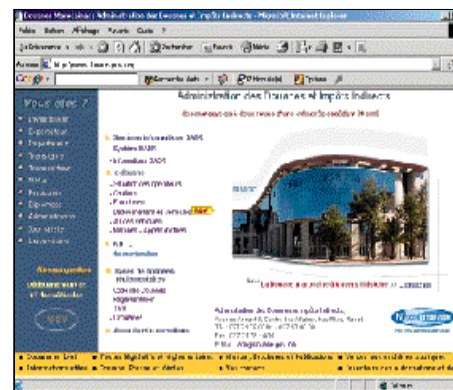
Douanes Marocaines: Administration des Douanes et Impôts Indirects - Microsoft Internet Explorer

Fichier Edition Affichage Favoris Outils ?

Précédente · → · ⊗ ⓘ ⌂ | Rechercher Favoris Média

Adresse http://www.douane.gov.ma

Google

Administration des Douanes et Impôts Indirects

Vous êtes ?

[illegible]

Administration des Douanes et Impôts Indirects

Nouveautés

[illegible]